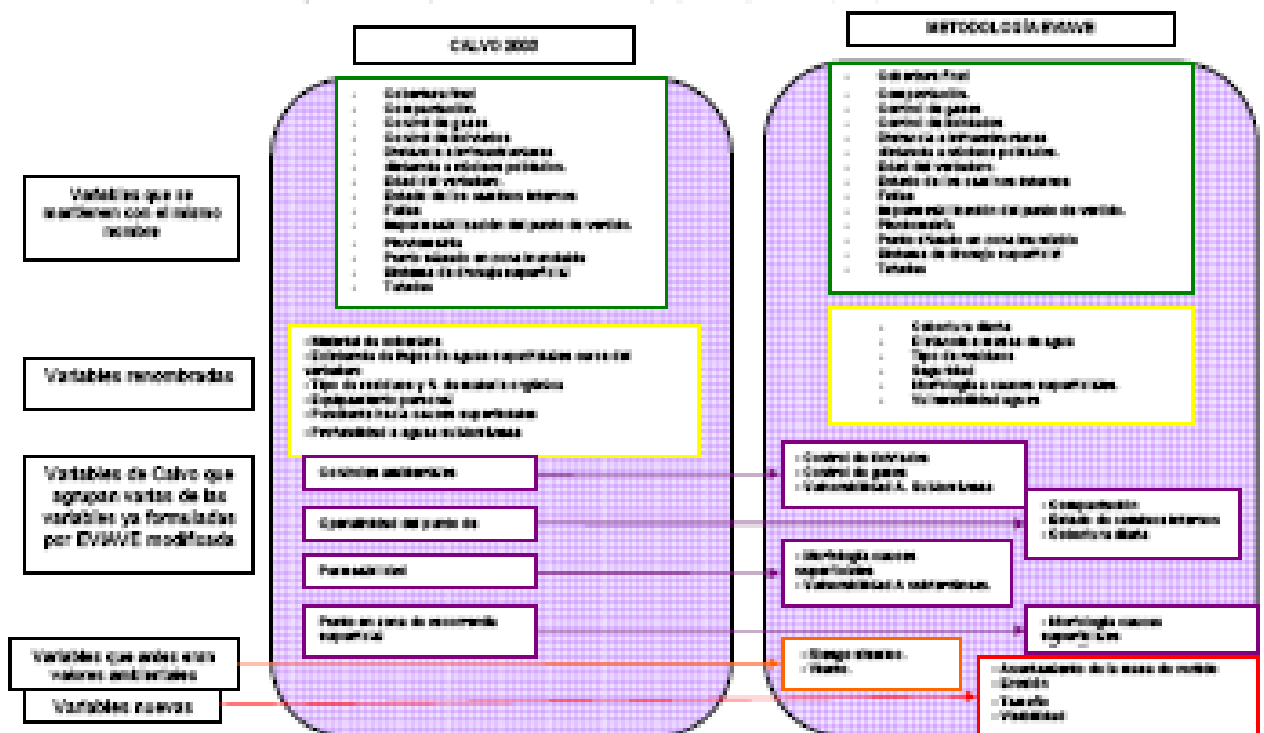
CALVO 2000

METODOLOGÍA EVIAVE

Variables que se mantienen con el mismo nombre

Variables renombradas

Variables de Calvo que agrupan varias de las variables ya formuladas por EVIAVE modificada

Variables que antes eran valores ambientales

Variables nuevas

- Cobertura final
- Compactación.
- Control de gases
- Control de lixiviados
- Distancia a infraestructuras
- Distancia a núcleos poblados.
- Edad del vertedero.
- Estado de los cauces internos
- Fallas
- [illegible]
- Piezómetro
- Punto situado en zona inundable
- Sistema de drenaje superficial
- Taludes

- Cobertura final
- Compactación.
- Control de gases
- Control de lixiviados
- Distancia a infraestructuras
- Distancia a núcleos poblados.
- Edad del vertedero.
- Estado de los cauces internos
- Fallas
- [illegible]
- Piezómetro
- Punto situado en zona inundable
- Sistema de drenaje superficial
- Taludes

- Material de cobertura
- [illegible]
- Tipo de residuos y % de materia orgánica
- Equipamiento personal
- Pendiente hacia cauces superficiales
- Permeabilidad a aguas subterráneas

- Cobertura diaria
- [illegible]
- Tipo de residuos
- Seguridad
- Morfología a cauces superficiales.
- Vulnerabilidad aguas

Controles ambientales

Operatividad del punto de

Permeabilidad

Punto en zona de escorrentía superficial

- Control de lixiviados
- Control de gases
- Vulnerabilidad A. Subterráneas

- Compactación
- Estado de cauces internos
- Cobertura diaria

- Morfología cauces superficiales.
- Vulnerabilidad A. subterráneas.

- Morfología cauces superficiales

- Riesgo incendio.
- Viento.

- Asentamiento de la masa de vertido
- Erosión
- Tamaño
- Visibilidad